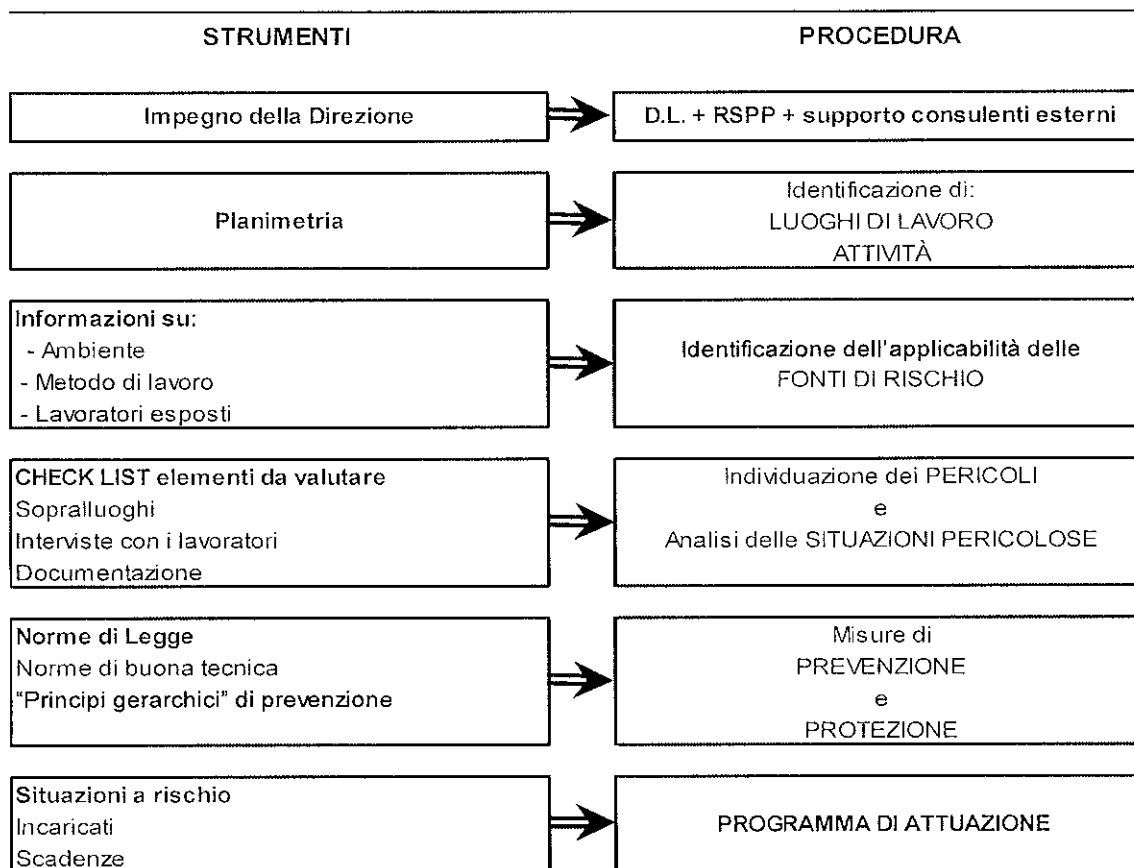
STRUMENTI

PROCEDURA

Impegno della Direzione

D.L. + RSPP + supporto consulenti esterni

Planimetria

Identificazione di:
LUOGHI DI LAVORO
ATTIVITÀ

Informazioni su:
- Ambiente
- Metodo di lavoro
- Lavoratori esposti

Identificazione dell'applicabilità delle
FONTI DI RISCHIO

CHECK LIST elementi da valutare
Sopralluoghi
Interviste con i lavoratori
Documentazione

Individuazione dei PERICOLI
e
Analisi delle SITUAZIONI PERICOLOSE

Norme di Legge
Norme di buona tecnica
"Principi gerarchici" di prevenzione

Misure di
PREVENZIONE
e
PROTEZIONE

Situazioni a rischio
Incaricati
Scadenze

PROGRAMMA DI ATTUAZIONE